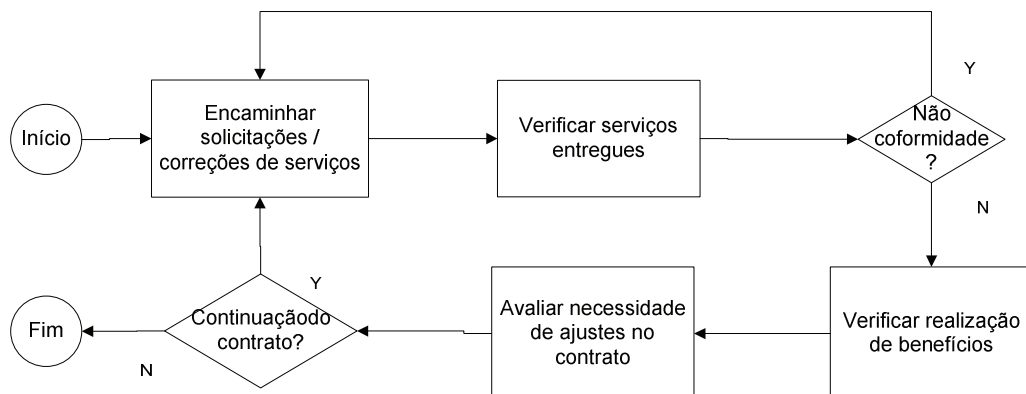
Início

Encaminhar solicitações / correções de serviços

Verificar serviços entregues

Y

Não coformidade ?

N

Verificar realização de benefícios

Avaliar necessidade de ajustes no contrato

Y

Continuaçãodo contrato?

N

Fim